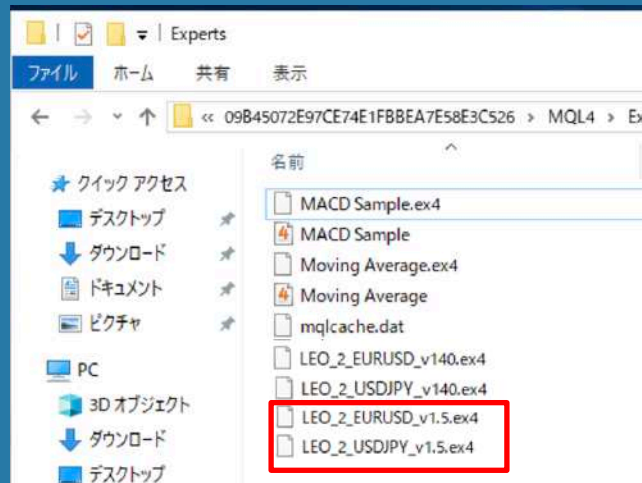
Experts

ファイル ホーム 共有 表示

« 09B45072E97CE74E1FBBEA7E58E3C526 › MQL4 › Ex

クイック アクセス
デスクトップ
ダウンロード
ドキュメント
ピクチャ

PC
3D オブジェクト
ダウンロード
デスクトップ

名前
MACD Sample.ex4
MACD Sample
Moving Average.ex4
Moving Average
mqlcache.dat
LEO_2_EURUSD_v140.ex4
LEO_2_USDJPY_v140.ex4
LEO_2_EURUSD_v1.5.ex4
LEO_2_USDJPY_v1.5.ex4